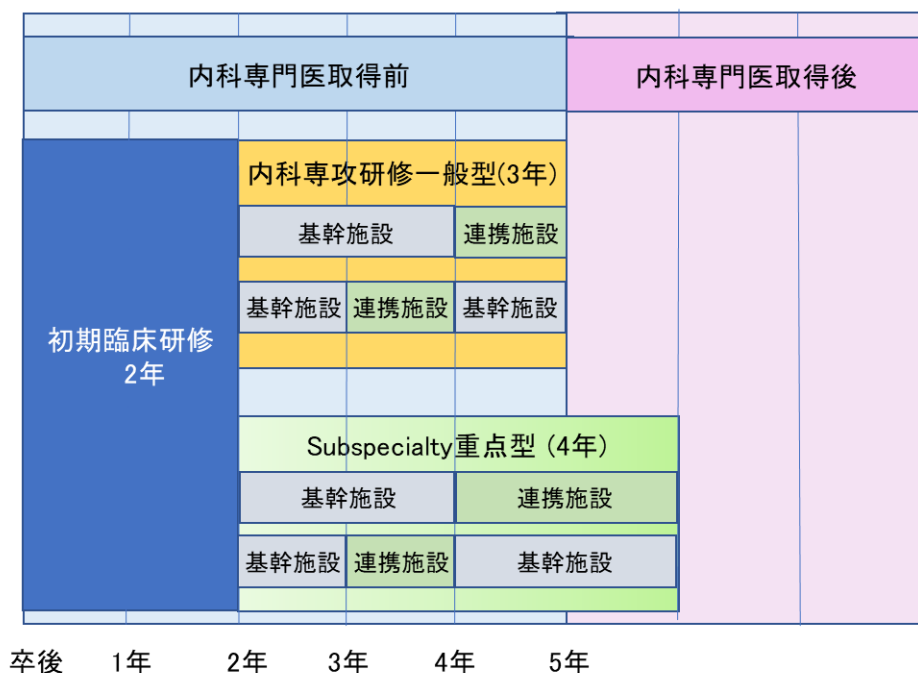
内科専門医取得前

内科専門医取得後

初期臨床研修
2年

内科専攻研修一般型(3年)

基幹施設 連携施設

基幹施設 連携施設 基幹施設

Subspecialty重点型 (4年)

基幹施設 連携施設

基幹施設 連携施設 基幹施設

卒後 1年 2年 3年 4年 5年